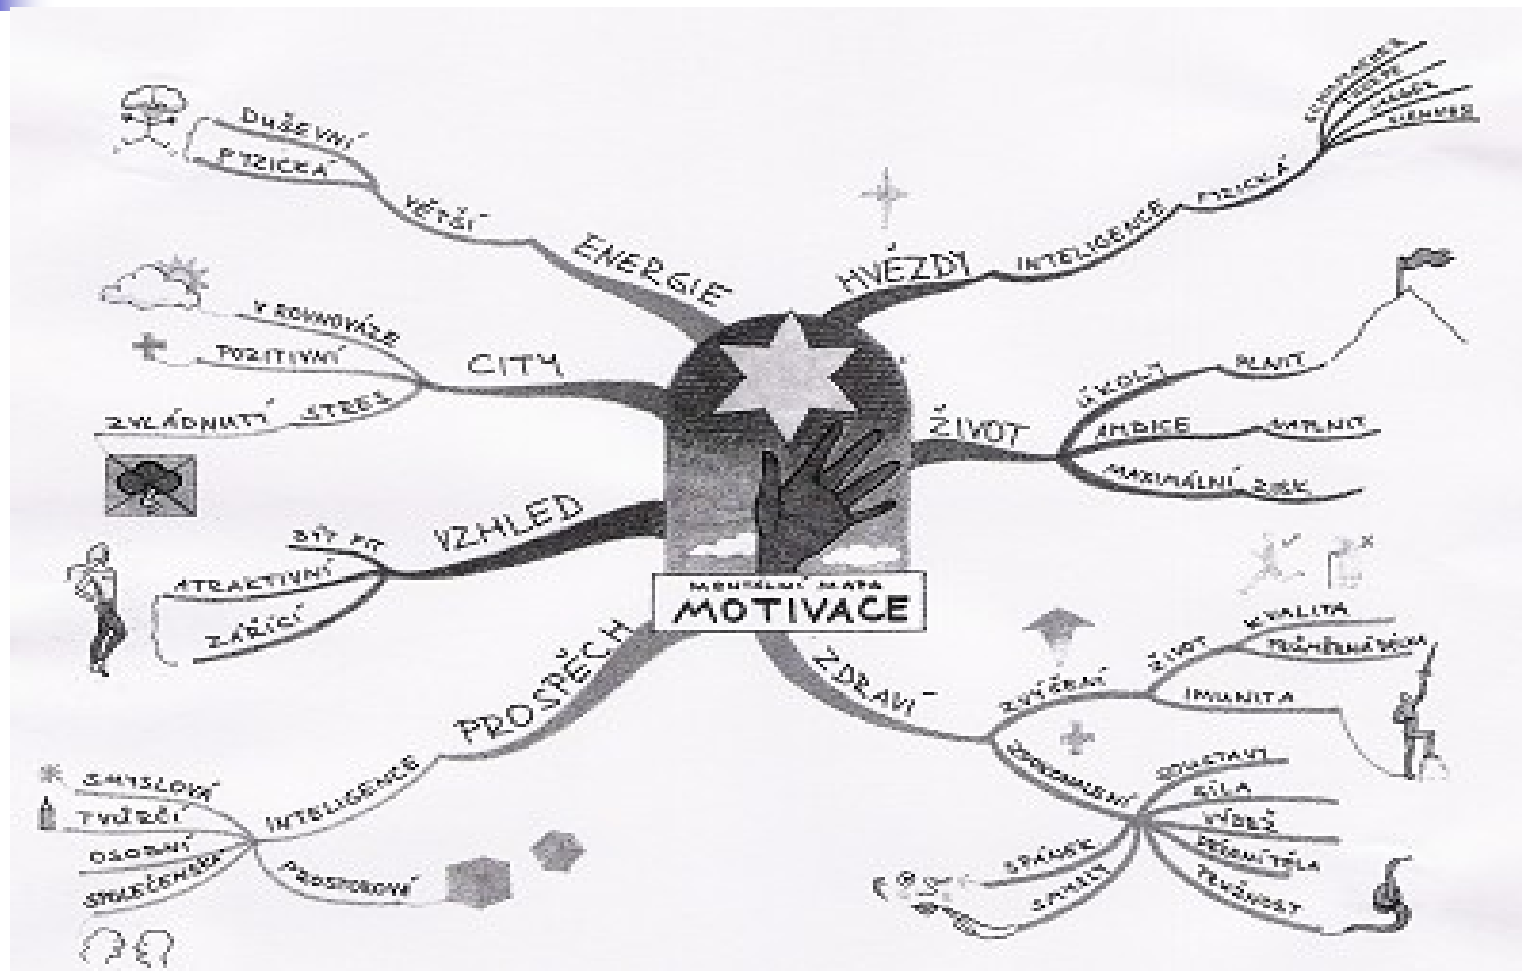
MENTÁLNÍ MAPA
MOTIVACE

ENERGIE
VĚTŠÍ
DUŠEVNÍ
FYZICKÁ

CITY
V ROVNOVÁZE
POZITIVNÍ
ZVLÁDNUTÝ STRES

VZHLED
BÝT FIT
ATRAKTIVNÍ
ZÁŘÍCÍ

PROSPĚCH
INTELIGENCE
SMYSLOVÁ
TVŮRČÍ
OSOBNÍ
SPOLEČENSKÁ
PROSTOROVÁ

HVĚZDY
INTELIGENCE
FYZICKÁ
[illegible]
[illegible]
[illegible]
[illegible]

ŽIVOT
ÚKOLY
PLNIT
AMBICE
SPLNIT
MAXIMÁLNÍ ZISK

ZDRAVÍ
ZVÝŠENÍ
ŽIVOT
KVALITA
PRŮMĚRNÁ DÉLKA
IMUNITA
ZDOKONALENÍ
SOUSTAVY
SÍLA
VÝDRŽ
OVLÁDÁNÍ TĚLA
PRUŽNOST
SPÁNEK
SMYSLY